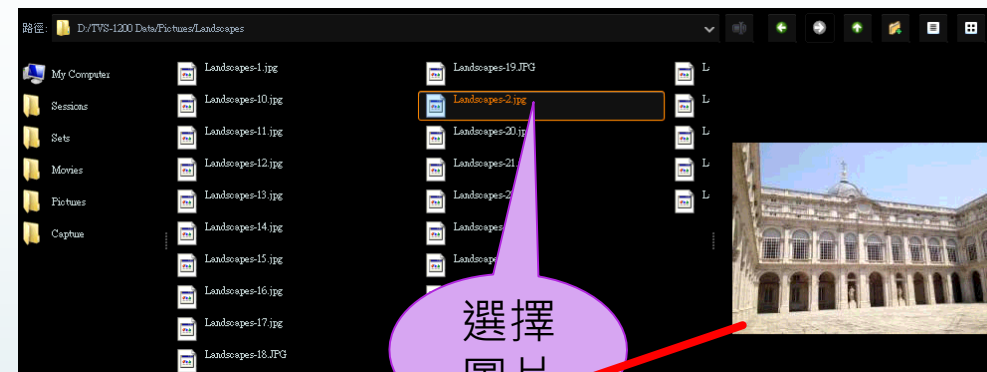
路徑: D:/TVS-1200 Data/Pictures/Landscapes

My Computer
Sessions
Sets
Movies
Pictures
Capture

Landscapes-1.jpg
Landscapes-10.jpg
Landscapes-11.jpg
Landscapes-12.jpg
Landscapes-13.jpg
Landscapes-14.jpg
Landscapes-15.jpg
Landscapes-16.jpg
Landscapes-17.jpg
Landscapes-18.JPG

Landscapes-19.JPG
Landscapes-2.jpg
Landscapes-20.jpg
Landscapes-21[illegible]
Landscapes-2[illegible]
Landscapes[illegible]
Landscap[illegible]

L
L
L
L
L

選擇
圖片